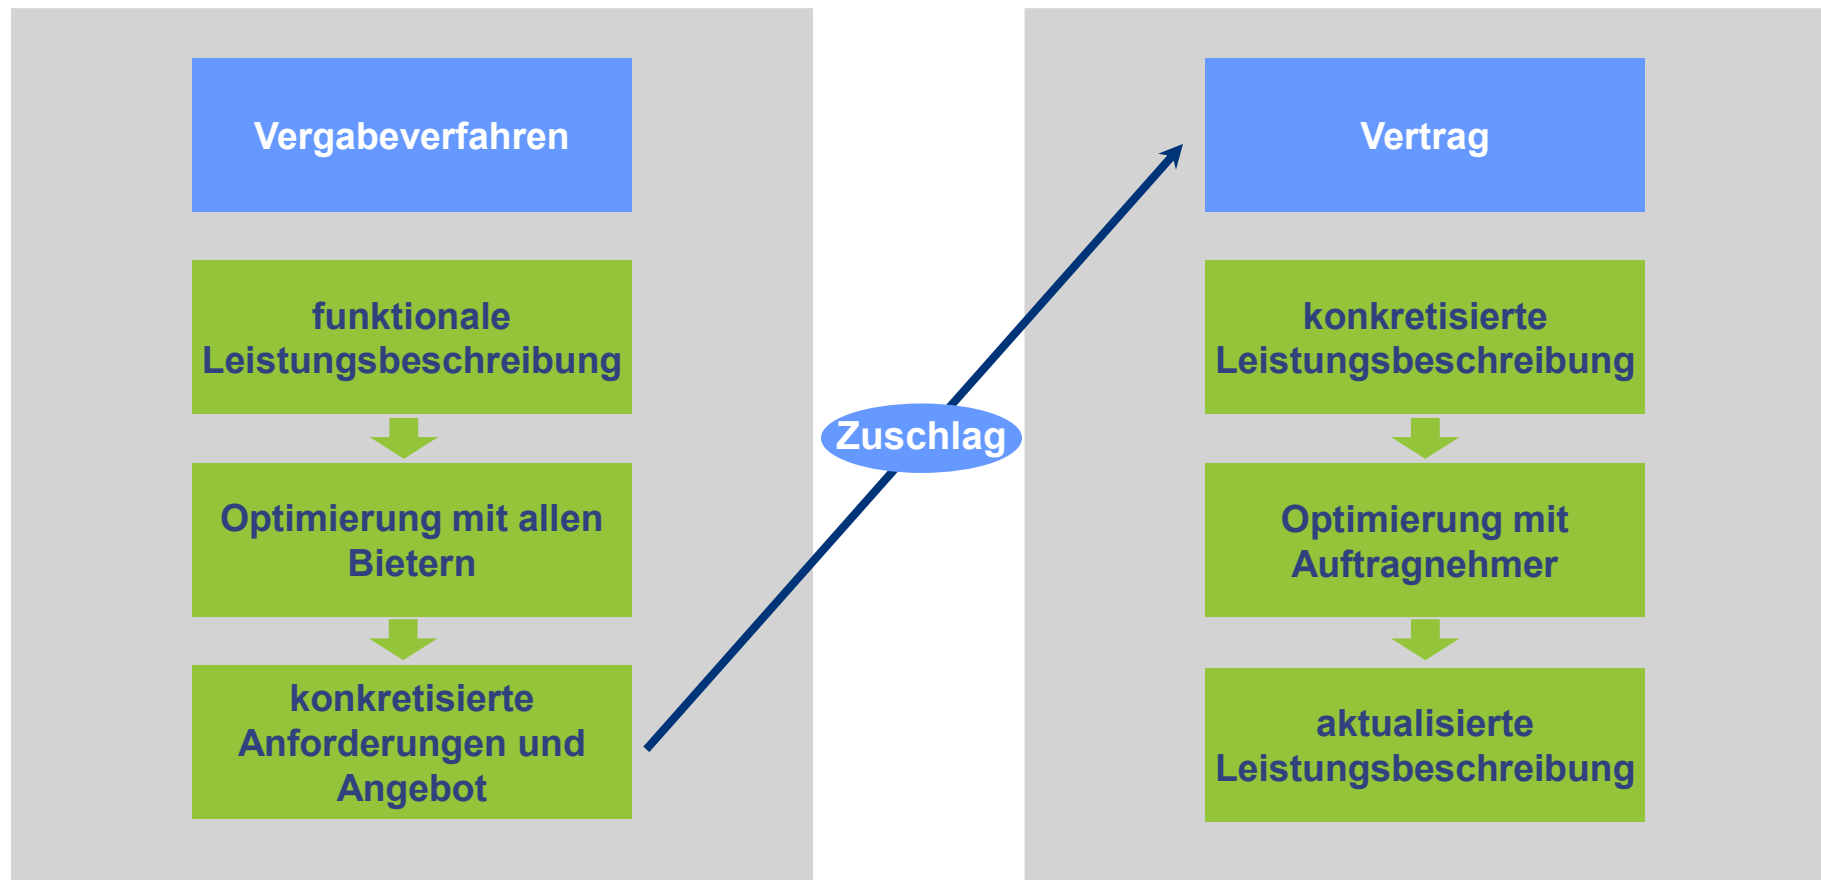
Vergabeverfahren

funktionale Leistungsbeschreibung

Optimierung mit allen Bietern

konkretisierte Anforderungen und Angebot

Zuschlag

Vertrag

konkretisierte Leistungsbeschreibung

Optimierung mit Auftragnehmer

aktualisierte Leistungsbeschreibung